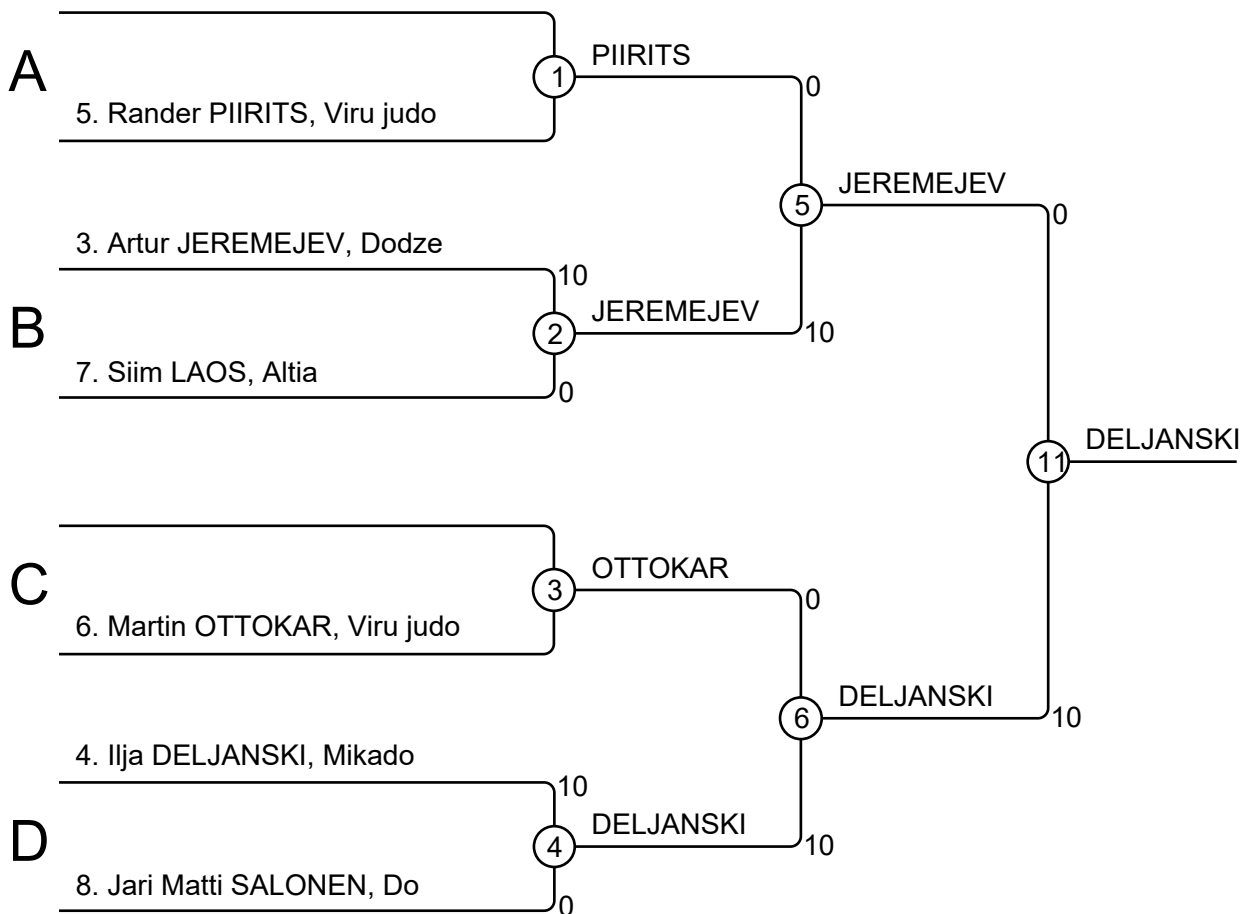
A

5. Rander PIIRITS, Viru judo

1

PIIRITS

0

5

JEREMEJEV

0

B

3. Artur JEREMEJEV, Dodze

10

2

JEREMEJEV

10

7. Siim LAOS, Altia

0

11

DELJANSKI

C

6. Martin OTTOKAR, Viru judo

3

OTTOKAR

0

6

DELJANSKI

10

D

4. Ilja DELJANSKI, Mikado

10

4

DELJANSKI

10

8. Jari Matti SALONEN, Do

0